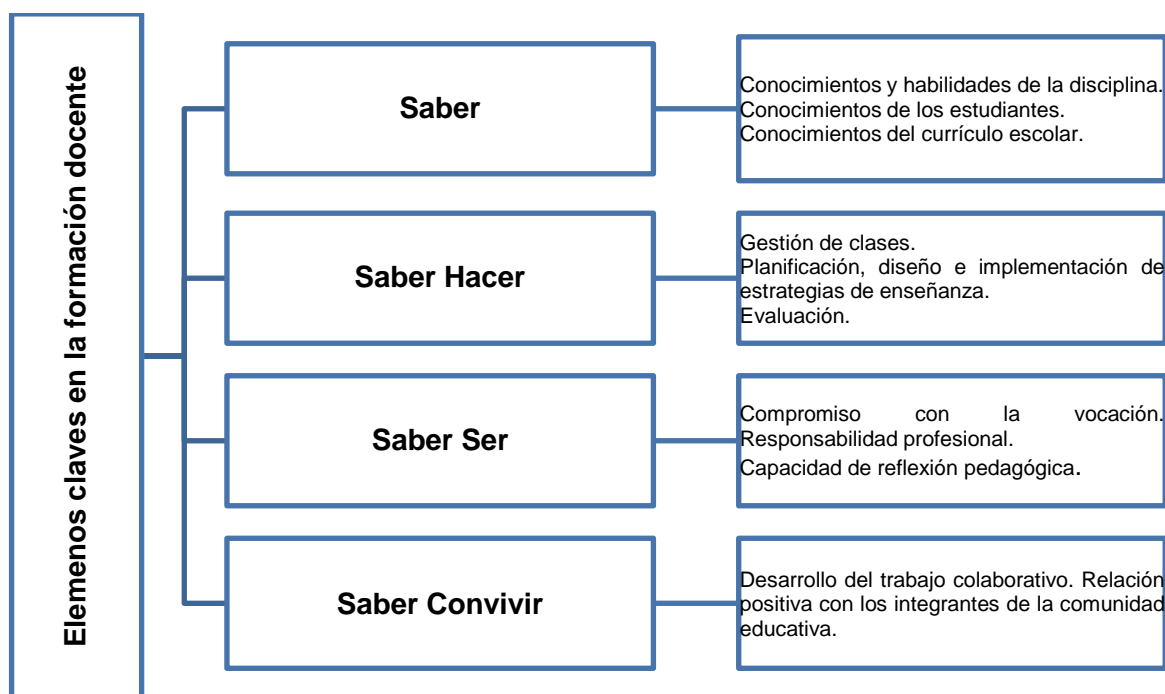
Elemenos claves en la formación docente

Saber

Conocimientos y habilidades de la disciplina.
Conocimientos de los estudiantes.
Conocimientos del currículo escolar.

Saber Hacer

Gestión de clases.
Planificación, diseño e implementación de estrategias de enseñanza.
Evaluación.

Saber Ser

Compromiso con la vocación.
Responsabilidad profesional.
Capacidad de reflexión pedagógica.

Saber Convivir

Desarrollo del trabajo colaborativo. Relación positiva con los integrantes de la comunidad educativa.